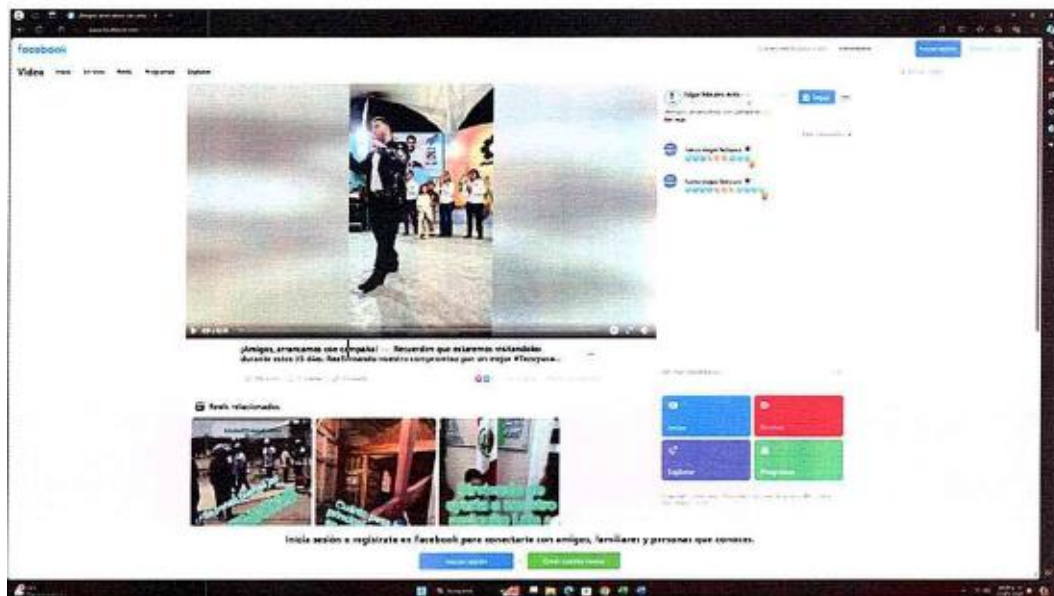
facebook

Video Inicio En vivo Reels Programas Explorar

¡Amigos, arrancamos con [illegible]! — Recuerden que estaremos visitándolos durante estos 15 días. Reafirmando nuestro compromiso por un mejor #Tecnpaxe...

Reels relacionados

Inicio

Explorar

Programas

Inicia sesión o regístrate en Facebook para conectarte con amigos, familiares y personas que conoces.

Iniciar sesión

Crear cuenta nueva